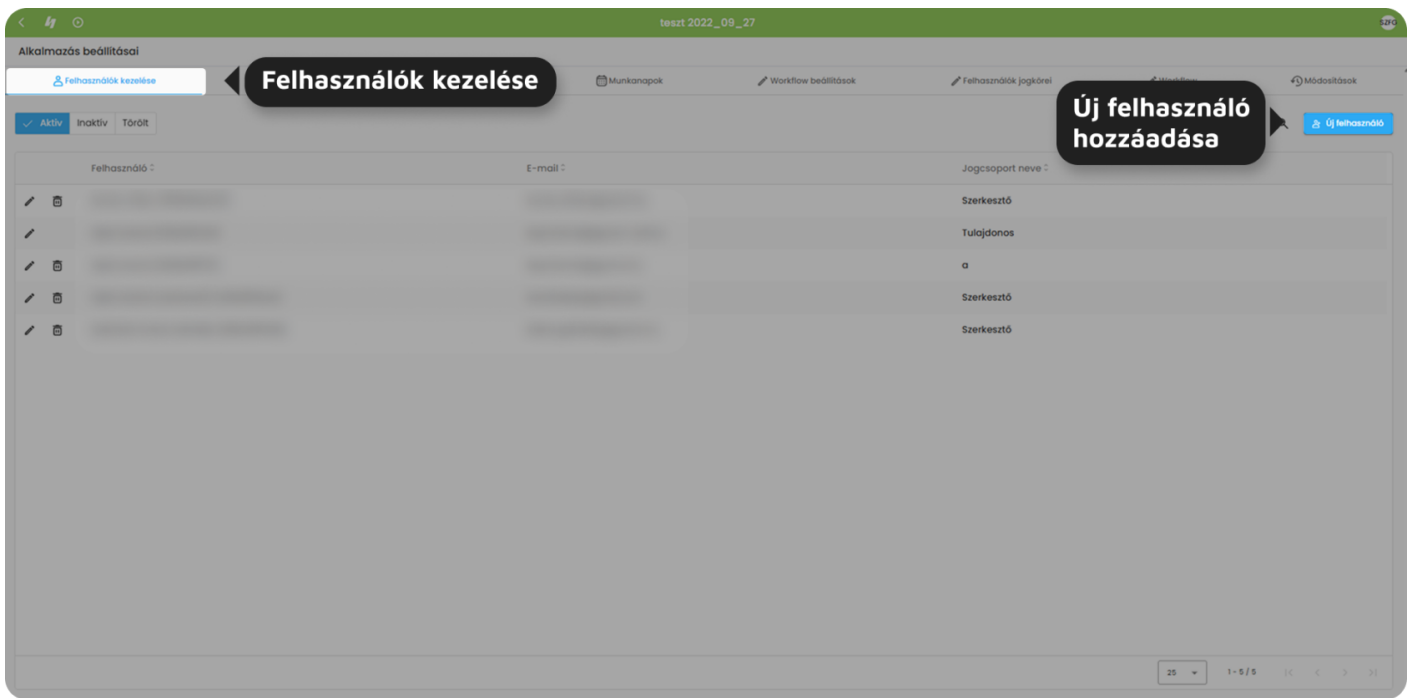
teszt 2022_09_27

SZFG

Alkalmazás beállításai

Felhasználók kezelése

Felhasználók kezelése

Munkanapok

Workflow beállítások

Felhasználók jogkörei

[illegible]

Módosítások

Új felhasználó hozzáadása

Aktív Inaktív Törölt

Új felhasználó

| Felhasználó | E-mail | Jogcsoport neve |
|---|---|---|
| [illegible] | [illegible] | Szerkesztő |
| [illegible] | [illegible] | Tulajdonos |
| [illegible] | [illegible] | a |
| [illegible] | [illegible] | Szerkesztő |
| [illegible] | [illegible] | Szerkesztő |

25

1 - 5 / 5